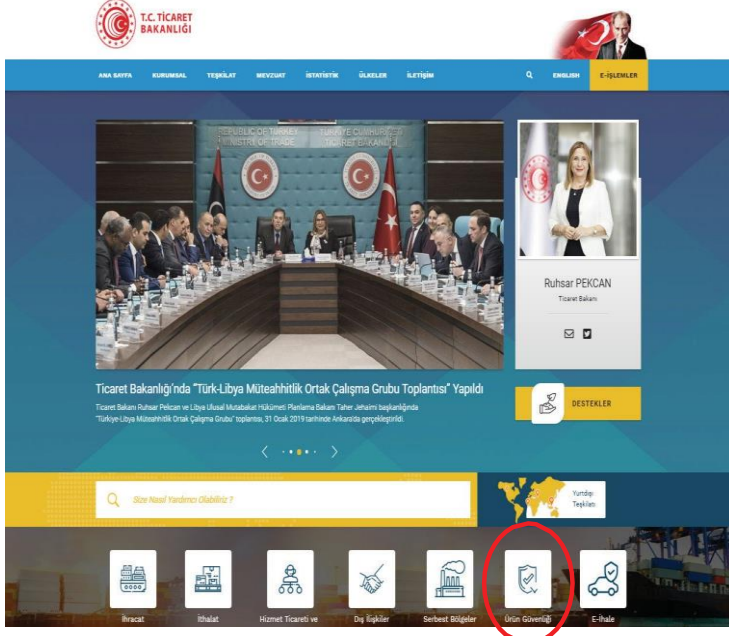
T.C. TİCARET BAKANLIĞI

ANA SAYFA KURUMSAL TEŞKİLAT MEVZUAT İSTATİSTİK ÜLKELER İLETİŞİM ENGLISH E-İŞLEMLER

REPUBLIC OF TURKEY MINISTRY OF TRADE TÜRKİYE CUMHURİYETİ TİCARET BAKANLIĞI

Ruhsar PEKCAN
Ticaret Bakanı

Ticaret Bakanlığı'nda "Türk-Libya Müteahhitlik Ortak Çalışma Grubu Toplantısı" Yapıldı

Ticaret Bakanı Ruhsar Pekcan ve Libya Ulusal Mutabakat Hükümeti Planlama Bakanı Taher Jehaimi başkanlığında "Türkiye-Libya Müteahhitlik Ortak Çalışma Grubu" toplantısı, 31 Ocak 2019 tarihinde Ankara'da gerçekleştirildi.

DESTEKLER

Size Nasıl Yardımcı Olabiliriz ?

Yurtdışı Teşkilatı

İhracat İthalat Hizmet Ticareti ve Dış İlişkiler Serbest Bölgeler Ürün Güvenliği E-İhale